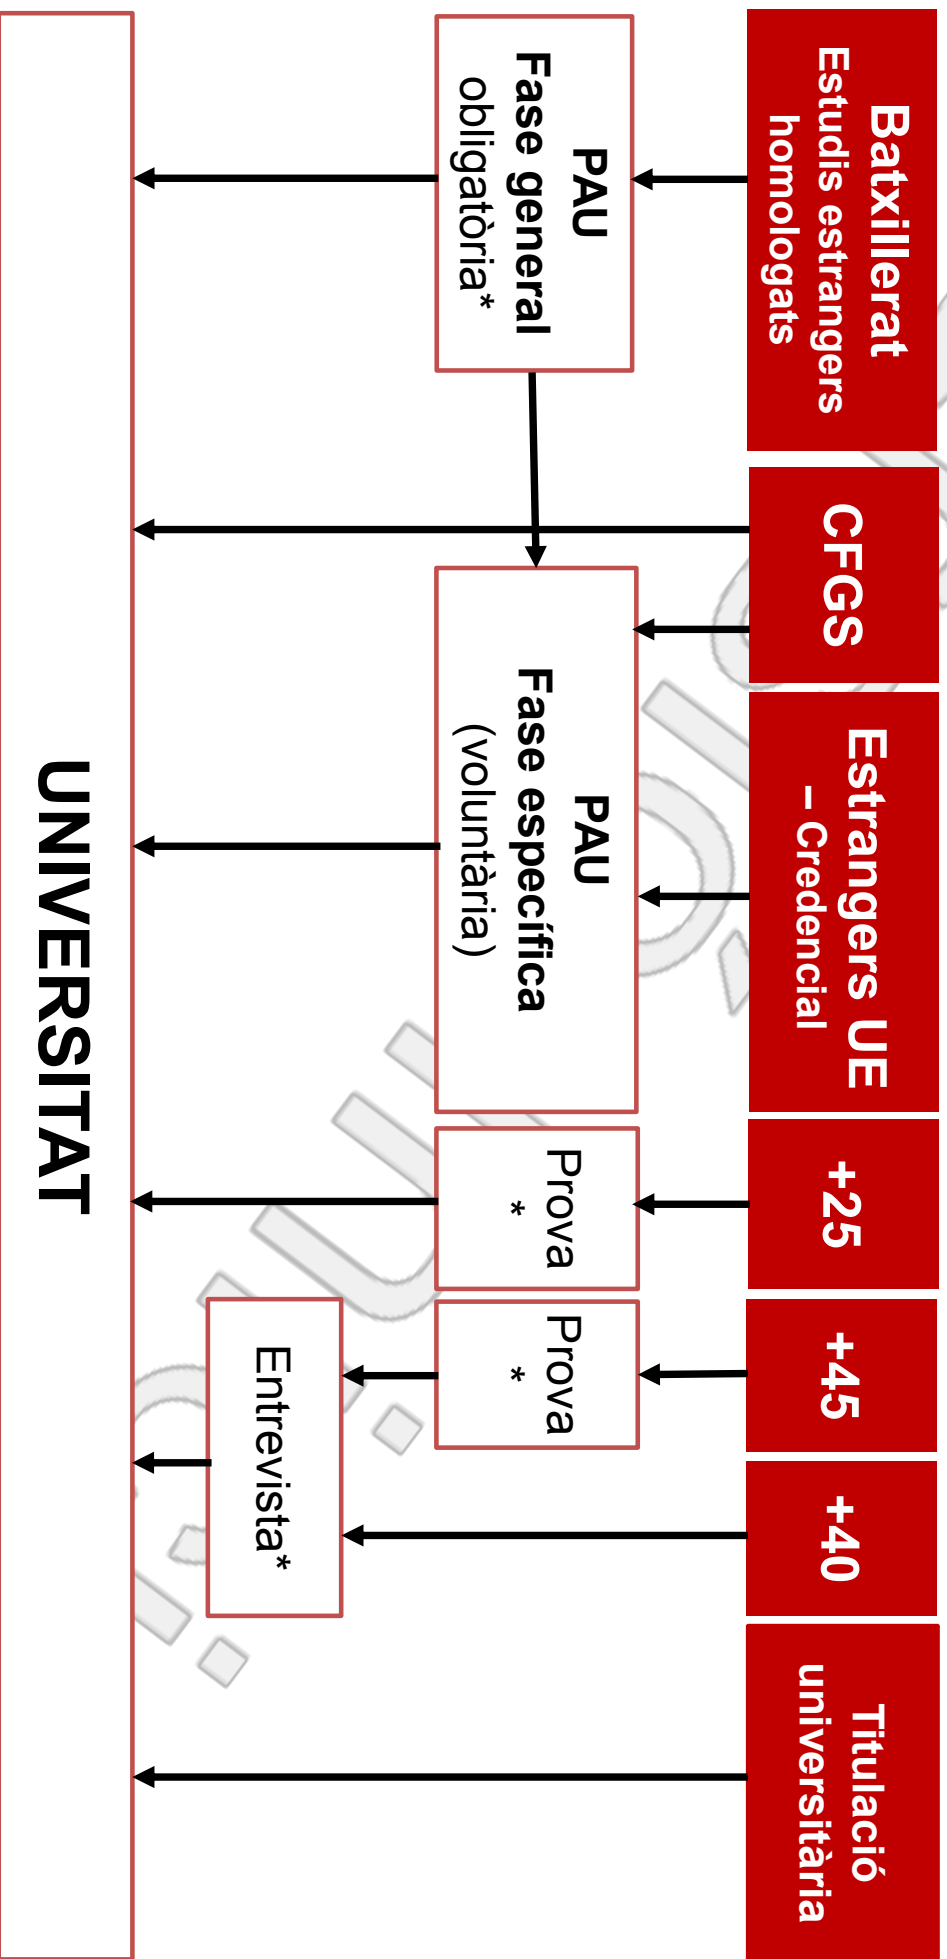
Batxillerat
Estudis estrangers homologats

CFGS

Estrangers UE
– Credencial

+25

+45

+40

Titulació universitària

PAU
Fase general
obligatòria*

PAU
Fase específica
(voluntària)

Prova
*

Prova
*

Entrevista*

UNIVERSITAT